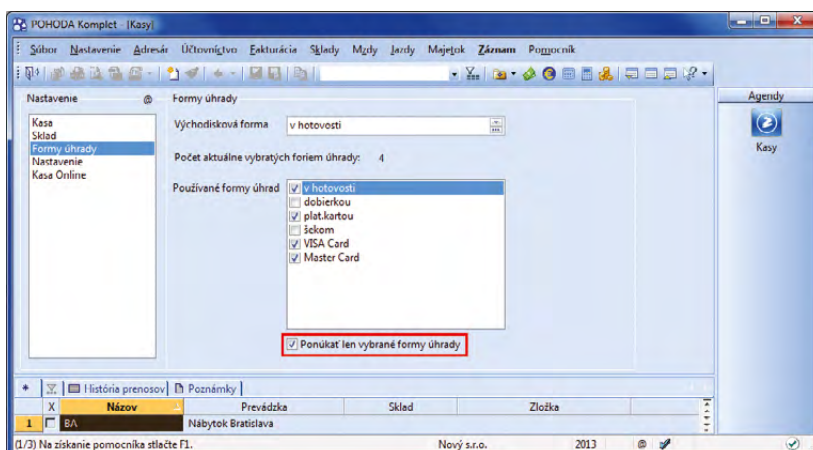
POHODA Komplet - [Kasy]

Súbor Nastavenie Adresár Účtovníctvo Fakturácia Sklady Mzdy Jazdy Majetok Záznam Pomocník

Nastavenie

Kasa
Sklad
Formy úhrady
Nastavenie
Kasa Online

Formy úhrady

Východisková forma: v hotovosti

Počet aktuálne vybratých foriem úhrady: 4

Používané formy úhrad
v hotovosti
dobierkou
plat.kartou
šekom
VISA Card
Master Card

Ponúkať len vybrané formy úhrady

Agendy

Kasy

História prenosov | Poznámky

| | X | Názov | Prevádzka | Sklad | Zložka |
|---|---|---|---|---|---|
| 1 | | BA | Nábytok Bratislava | | |

(1/3) Na získanie pomocníka stlačte F1. Nový s.r.o. 2013